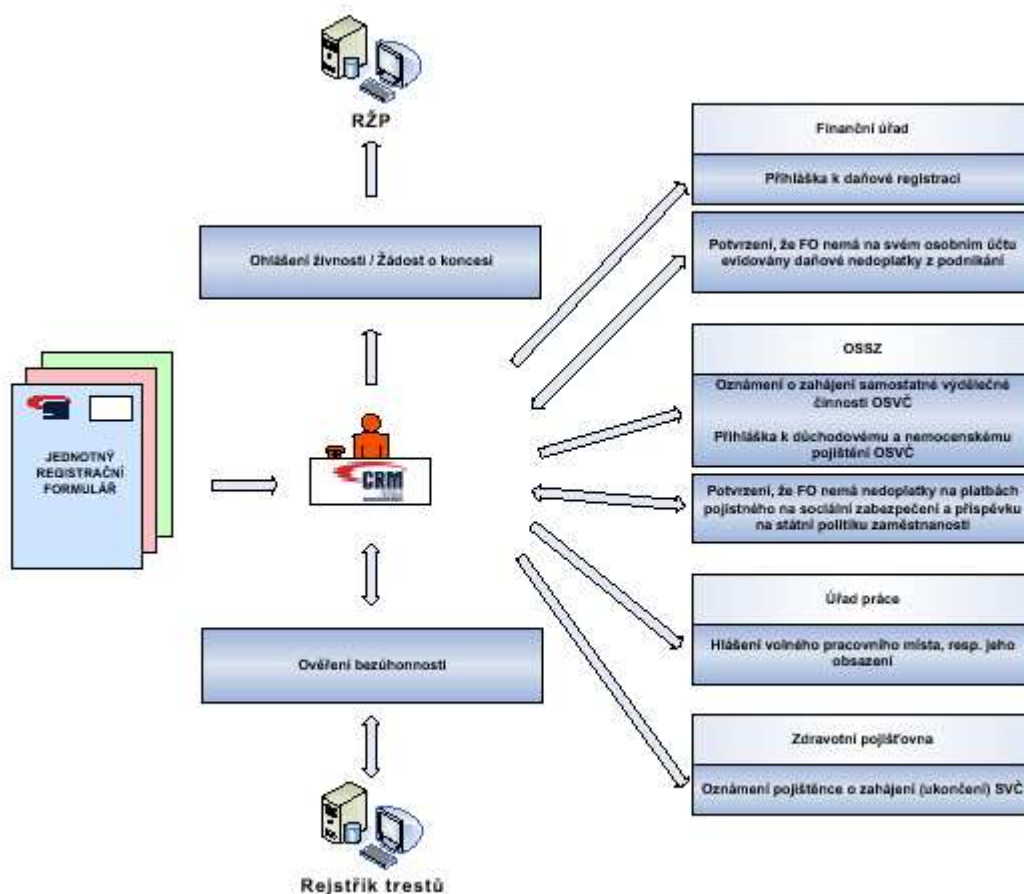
RŽP

Ohlášení živnosti / Žádost o koncesi

JEDNOTNÝ REGISTRAČNÍ FORMULÁŘ

CRM

Ověření bezúhonnosti

Rejstřík trestů

Finanční úřad

Přihláška k daňové registraci

Potvrzení, že FO nemá na svém osobním účtu evidovány daňové nedoplatky z podnikání

OSSZ

Oznámení o zahájení samostatné výdělečné činnosti OSVČ

Přihláška k důchodovému a nemocenskému pojištění OSVČ

Potvrzení, že FO nemá nedoplatky na platbách pojistného na sociální zabezpečení a příspěvku na státní politiku zaměstnanosti

Úřad práce

Hlášení volného pracovního místa, resp. jeho obsazení

Zdravotní pojišťovna

Oznámení pojištěnce o zahájení (ukončení) SVČ